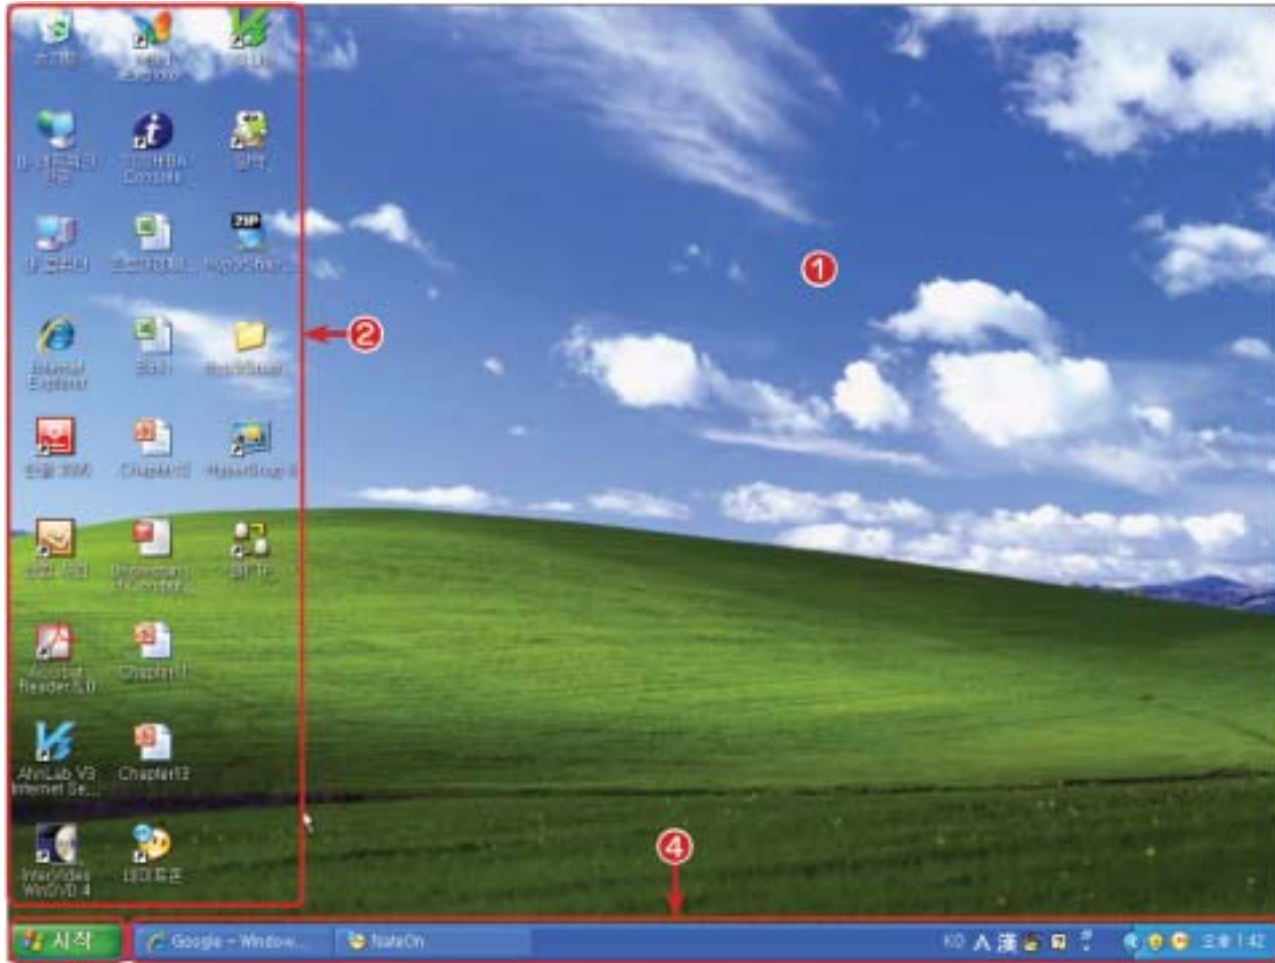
휴지통
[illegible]
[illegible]
네트워크 환경
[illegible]
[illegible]
내 컴퓨터
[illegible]
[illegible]
Internet Explorer
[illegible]
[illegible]
한글 2005
Chapter12
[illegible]
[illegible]
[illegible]
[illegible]
Acrobat Reader 5.0
Chapter11
AhnLab V3 Internet Se...
Chapter13
InterVideo WinDVD 4
네이트온
①
②
④
시작
Google - Window...
NateOn
KO
오후 1:42